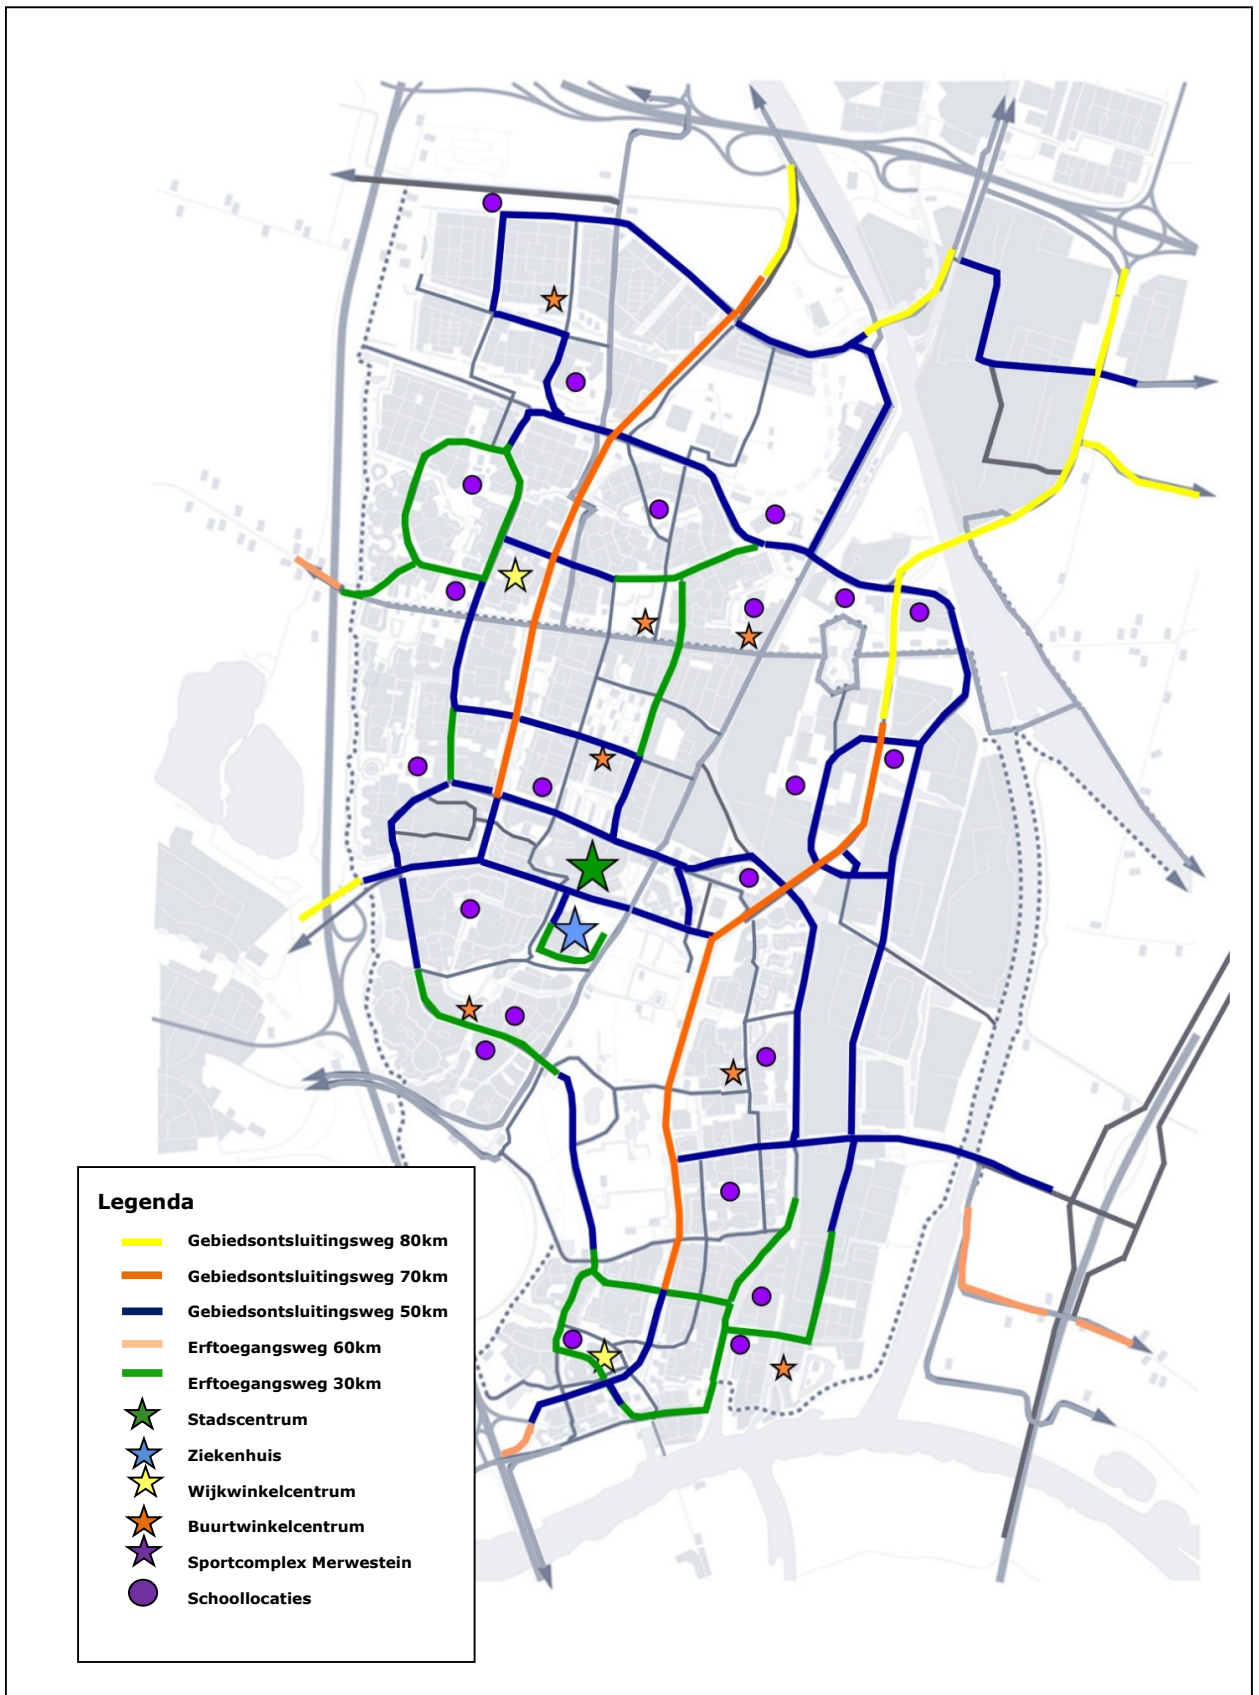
Legenda

Gebiedsontsluitingsweg 80km
Gebiedsontsluitingsweg 70km
Gebiedsontsluitingsweg 50km
Erftoegangsweg 60km
Erftoegangsweg 30km
Stadscentrum
Ziekenhuis
Wijkwinkelcentrum
Buurtwinkelcentrum
Sportcomplex Merwestein
Schoollocaties